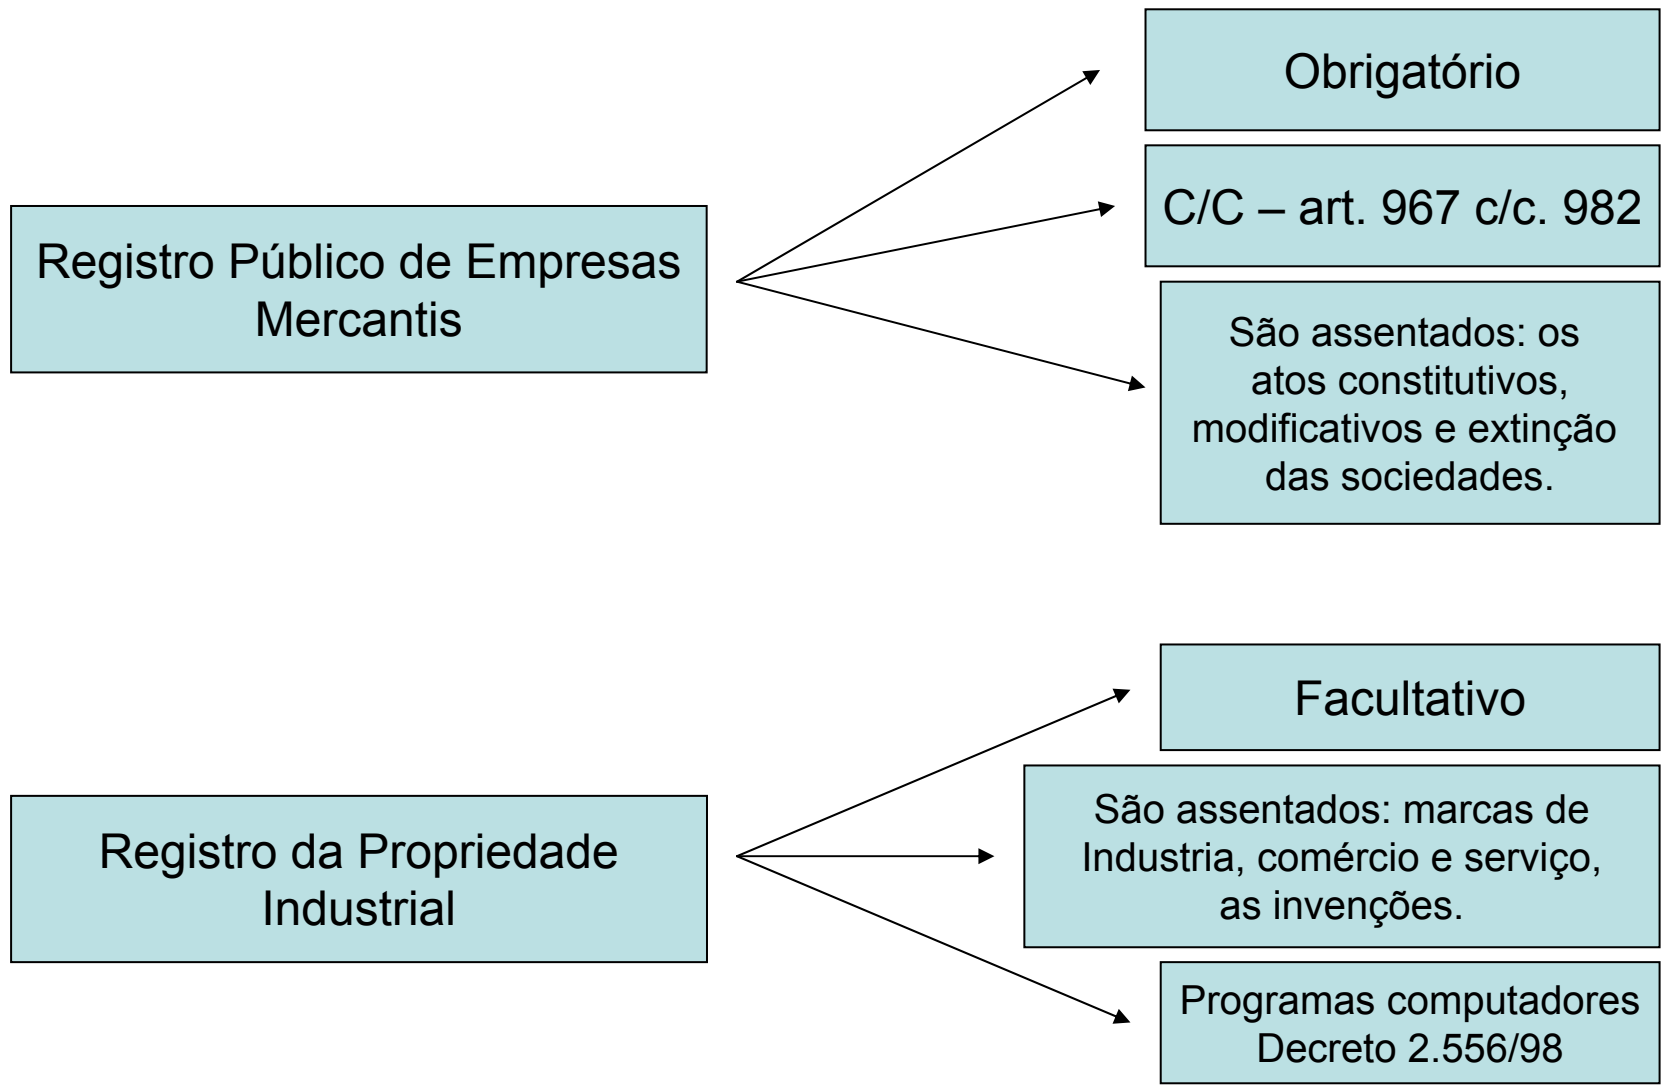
Registro Público de Empresas Mercantis

Obrigatório

C/C – art. 967 c/c. 982

São assentados: os atos constitutivos, modificativos e extinção das sociedades.

Registro da Propriedade Industrial

Facultativo

São assentados: marcas de Industria, comércio e serviço, as invenções.

Programas computadores Decreto 2.556/98